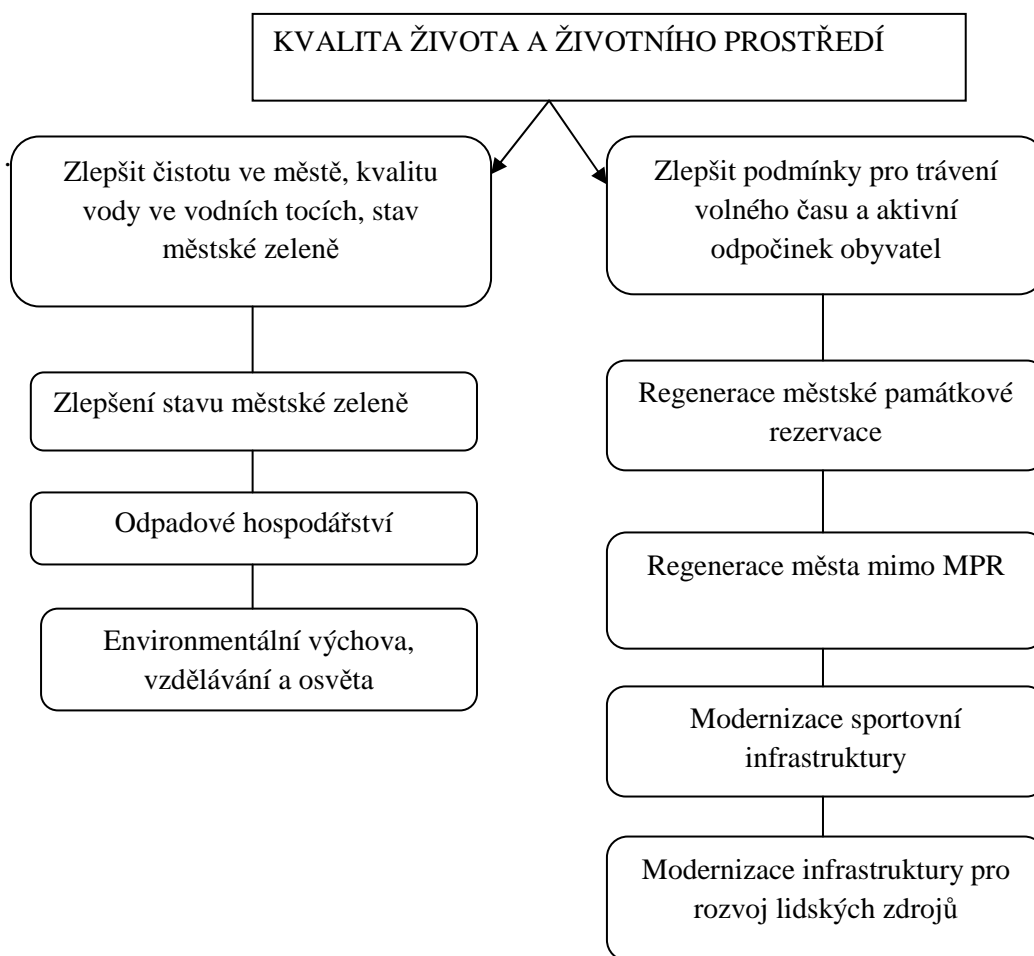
KVALITA ŽIVOTA A ŽIVOTNÍHO PROSTŘEDÍ

Zlepšit čistotu ve městě, kvalitu vody ve vodních tocích, stav městské zeleně

Zlepšení stavu městské zeleně

Odpadové hospodářství

Environmentální výchova, vzdělávání a osvěta

Zlepšit podmínky pro trávení volného času a aktivní odpočinek obyvatel

Regenerace městské památkové rezervace

Regenerace města mimo MPR

Modernizace sportovní infrastruktury

Modernizace infrastruktury pro rozvoj lidských zdrojů